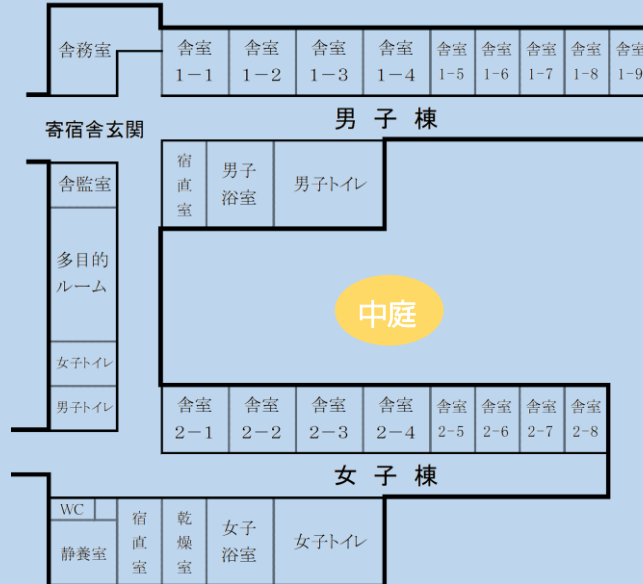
舎務室

舎室 1－1

舎室 1－2

舎室 1－3

舎室 1－4

舎室 1-5

舎室 1-6

舎室 1-7

舎室 1-8

舎室 1-9

寄宿舎玄関

男子棟

舎監室

宿直室

男子浴室

男子トイレ

多目的ルーム

中庭

女子トイレ

男子トイレ

舎室 2－1

舎室 2－2

舎室 2－3

舎室 2－4

舎室 2-5

舎室 2-6

舎室 2-7

舎室 2-8

女子棟

WC

静養室

宿直室

乾燥室

女子浴室

女子トイレ